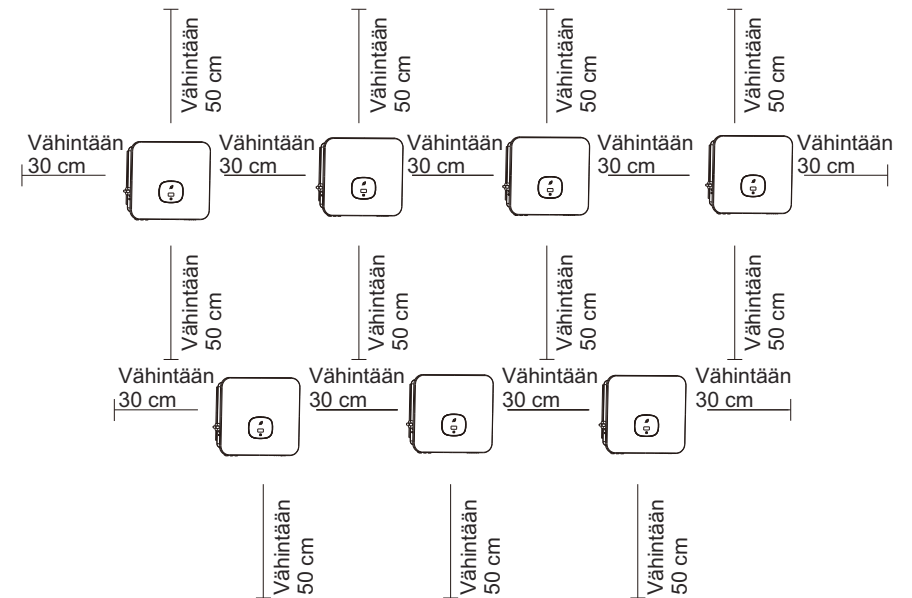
Vähintään 50 cm
Vähintään 50 cm
Vähintään 50 cm
Vähintään 50 cm

Vähintään 30 cm
Vähintään 30 cm
Vähintään 30 cm
Vähintään 30 cm
Vähintään 30 cm

Vähintään 50 cm
Vähintään 50 cm
Vähintään 50 cm
Vähintään 50 cm

Vähintään 30 cm
Vähintään 30 cm
Vähintään 30 cm
Vähintään 30 cm

Vähintään 50 cm
Vähintään 50 cm
Vähintään 50 cm